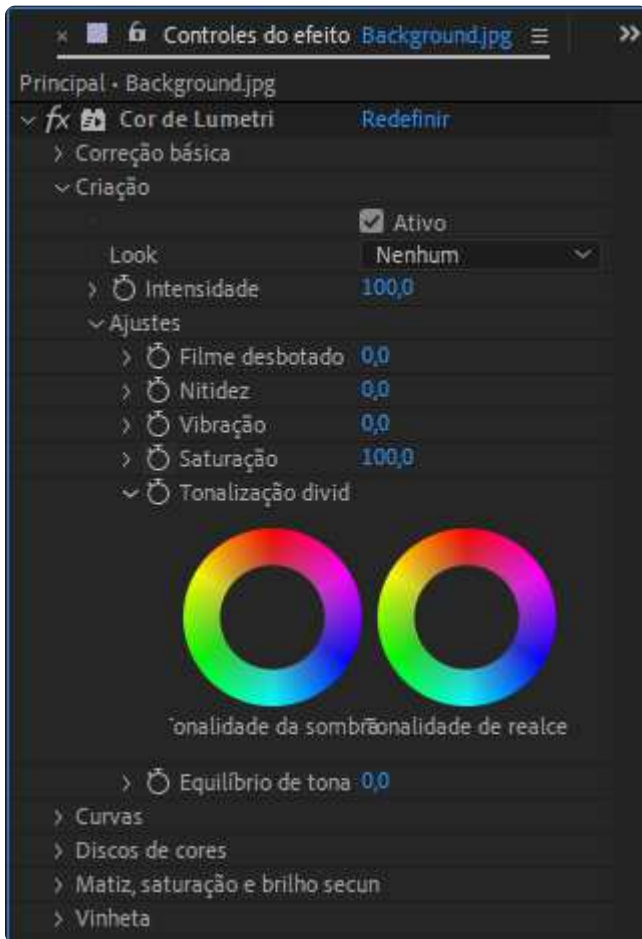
× Controles do efeito Background.jpg ≡ »

Principal • Background.jpg

fx Cor de Lumetri Redefinir

Correção básica

Criação

Ativo

Look Nenhum

Intensidade 100,0

Ajustes

Filme desbotado 0,0

Nitidez 0,0

Vibração 0,0

Saturação 100,0

Tonalização divid

onalidade da sombrä onalidade de realce

Equilíbrio de tona 0,0

Curvas

Discos de cores

Matiz, saturação e brilho secun

Vinheta